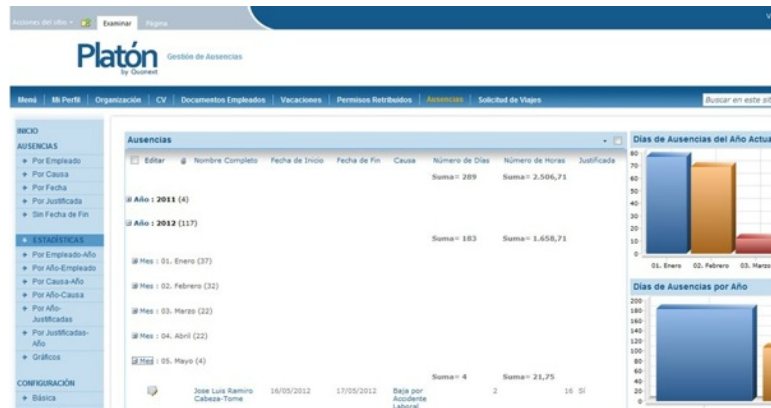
Acciones del sitio | Examinar | Página

Platón by Ouonext
Gestión de Ausencias

Menú | Mi Perfil | Organización | CV | Documentos Empleados | Vacaciones | Permisos Retribuidos | Ausencias | Solicitud de Viajes

Buscar en este sit

INICIO
AUSENCIAS
Por Empleado
Por Causa
Por Fecha
Por Justificada
Sin Fecha de Fin

ESTADÍSTICAS
Por Empleado-Año
Por Año-Empleado
Por Causa-Año
Por Año-Causa
Por Año-Justificadas
Por Justificadas-Año
Gráficos

CONFIGURACIÓN
Básica

Ausencias

| Editar | Nombre Completo | Fecha de Inicio | Fecha de Fin | Causa | Número de Días | Número de Horas | Justificada |
|---|---|---|---|---|---|---|---|
| | | | | | Suma= 289 | Suma= 2.506,71 | |

Año : 2011 (4)
Año : 2012 (117)

Suma= 183 Suma= 1.658,71

Mes : 01. Enero (37)
Mes : 02. Febrero (32)
Mes : 03. Marzo (22)
Mes : 04. Abril (22)
Mes : 05. Mayo (4)

Suma= 4 Suma= 21,75

| | Jose Luis Ramiro Cabeza-Tome | 16/05/2012 | 17/05/2012 | Baja por Accidente Laboral | 2 | 16 | Sí |

Días de Ausencias del Año Actual
80
70
60
50
40
30
20
10
0
01. Enero 02. Febrero 03. Marzo

Días de Ausencias por Año
200
180
160
140
120
100
80
60
40
20
0